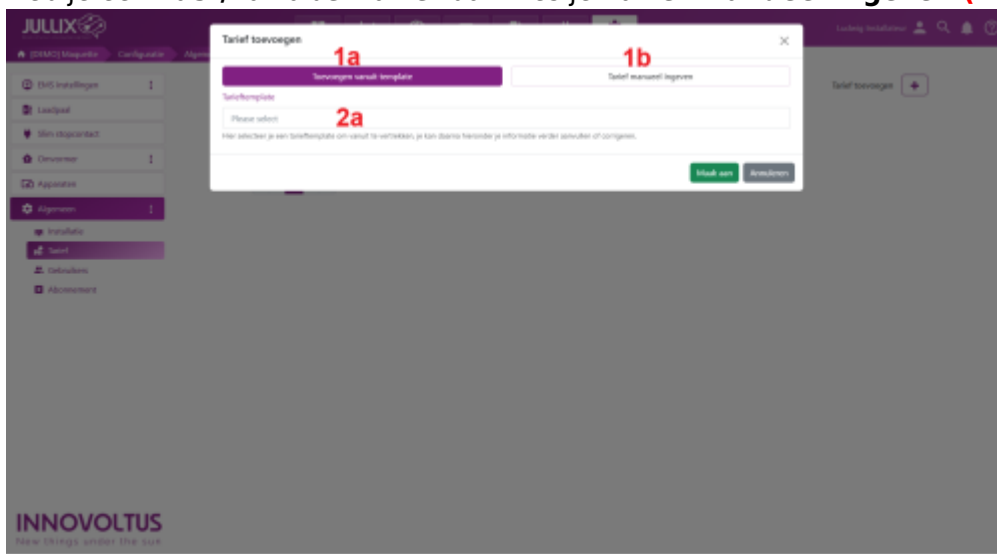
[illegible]

JULLIX

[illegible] (DEMO) Maquette Configuratie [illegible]

Ludwig Installateur

EMS instellingen
Laadpaal
Slim stopcontact
Omvormer
Apparaten
Algemeen
Installatie
Tarief
Gebruikers
Abonnement

Tarief toevoegen

Tarief toevoegen

1a

1b

Toevoegen vanuit template

Tarief manueel ingeven

Tarieftemplate

2a

Please select

Hier selecteer je een tarieftemplate om vanuit te vertrekken, je kan daarna hieronder je informatie verder aanvullen of corrigeren.

Maak aan

Annuleren

INNOVOLTUS
New things under the sun